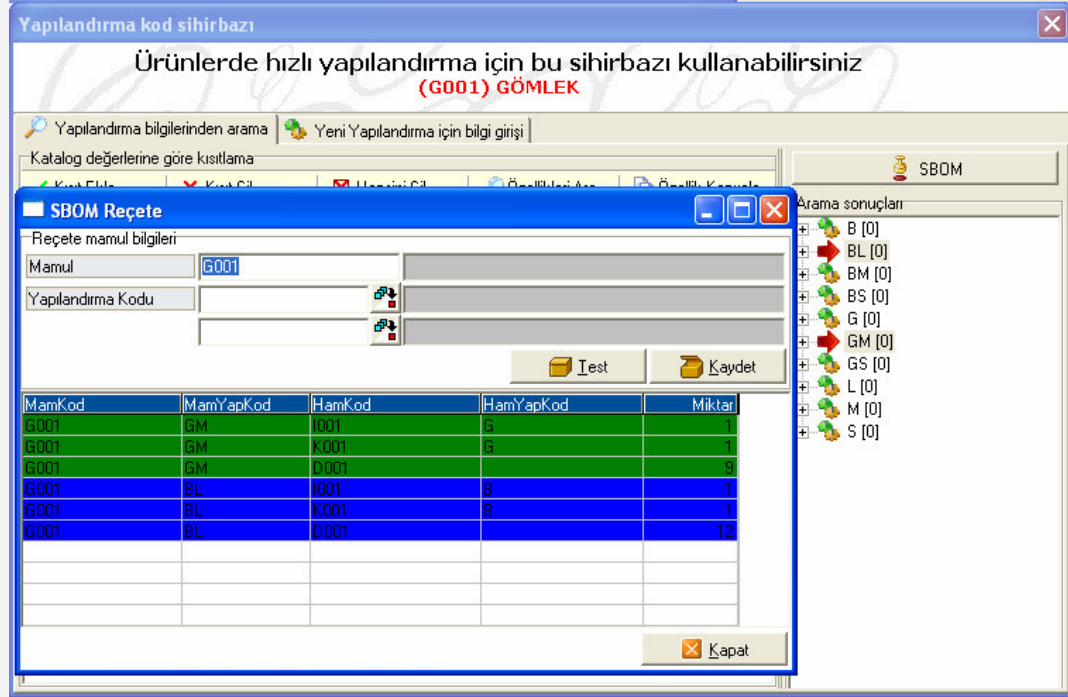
Yapılandırma kod sihirbazı

Ürünlerde hızlı yapılandırma için bu sihirbazı kullanabilirsiniz
(G001) GÖMLEK

Yapılandırma bilgilerinden arama | Yeni Yapılandırma için bilgi girişi

Katalog değerlerine göre kısıtlama

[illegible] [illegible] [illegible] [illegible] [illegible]

SBOM

Arama sonuçları
B [0]
BL [0]
BM [0]
BS [0]
G [0]
GM [0]
GS [0]
L [0]
M [0]
S [0]

SBOM Reçete

Reçete mamul bilgileri
Mamul G001
Yapılandırma Kodu

Test
Kaydet

| MamKod | MamYapKod | HamKod | HamYapKod | Miktar |
|---|---|---|---|---|
| G001 | GM | I001 | G | 1 |
| G001 | GM | K001 | G | 1 |
| G001 | GM | D001 | | 9 |
| G001 | BL | I001 | B | 1 |
| G001 | BL | K001 | B | 1 |
| G001 | BL | D001 | | 12 |
| | | | | |
| | | | | |
| | | | | |
| | | | | |

Kapat